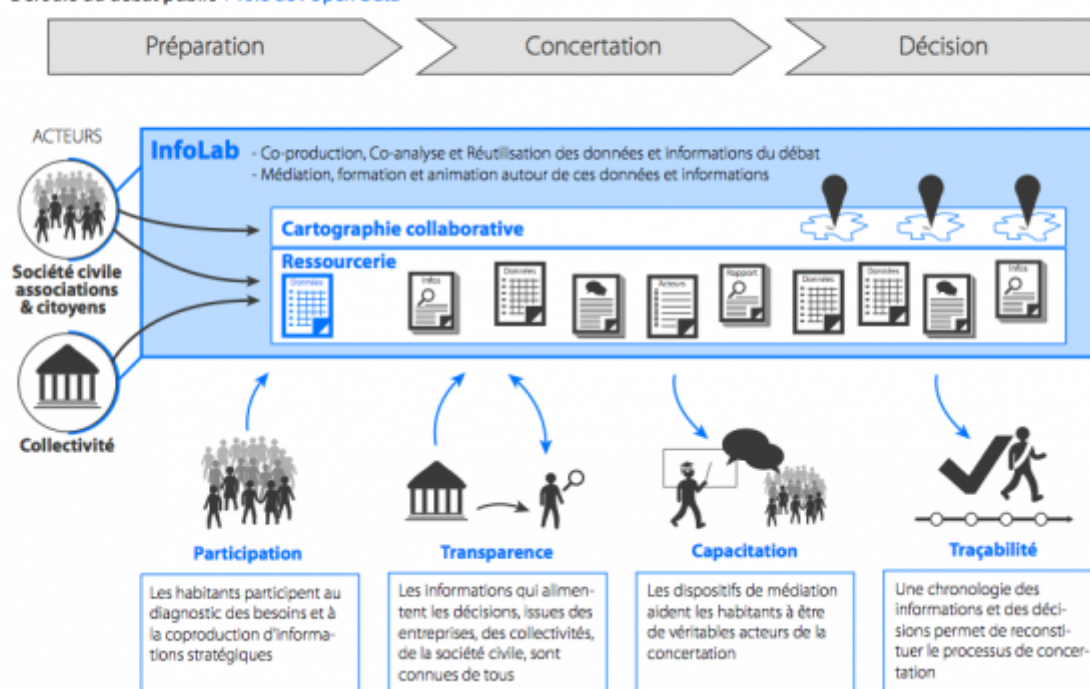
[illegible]

Préparation

Concertation

Décision

ACTEURS

Société civile associations & citoyens

Collectivité

InfoLab - Co-production, Co-analyse et Réutilisation des données et informations du débat
- Médiation, formation et animation autour de ces données et informations

Cartographie collaborative

Ressourcerie

Données

Infos

Données

Acteurs

Rapport

Données

Données

Infos

Participation

Les habitants participent au diagnostic des besoins et à la coproduction d'informations stratégiques

Transparence

Les informations qui alimentent les décisions, issues des entreprises, des collectivités, de la société civile, sont connues de tous

Capacitation

Les dispositifs de médiation aident les habitants à être de véritables acteurs de la concertation

Traçabilité

Une chronologie des informations et des décisions permet de reconstituer le processus de concertation